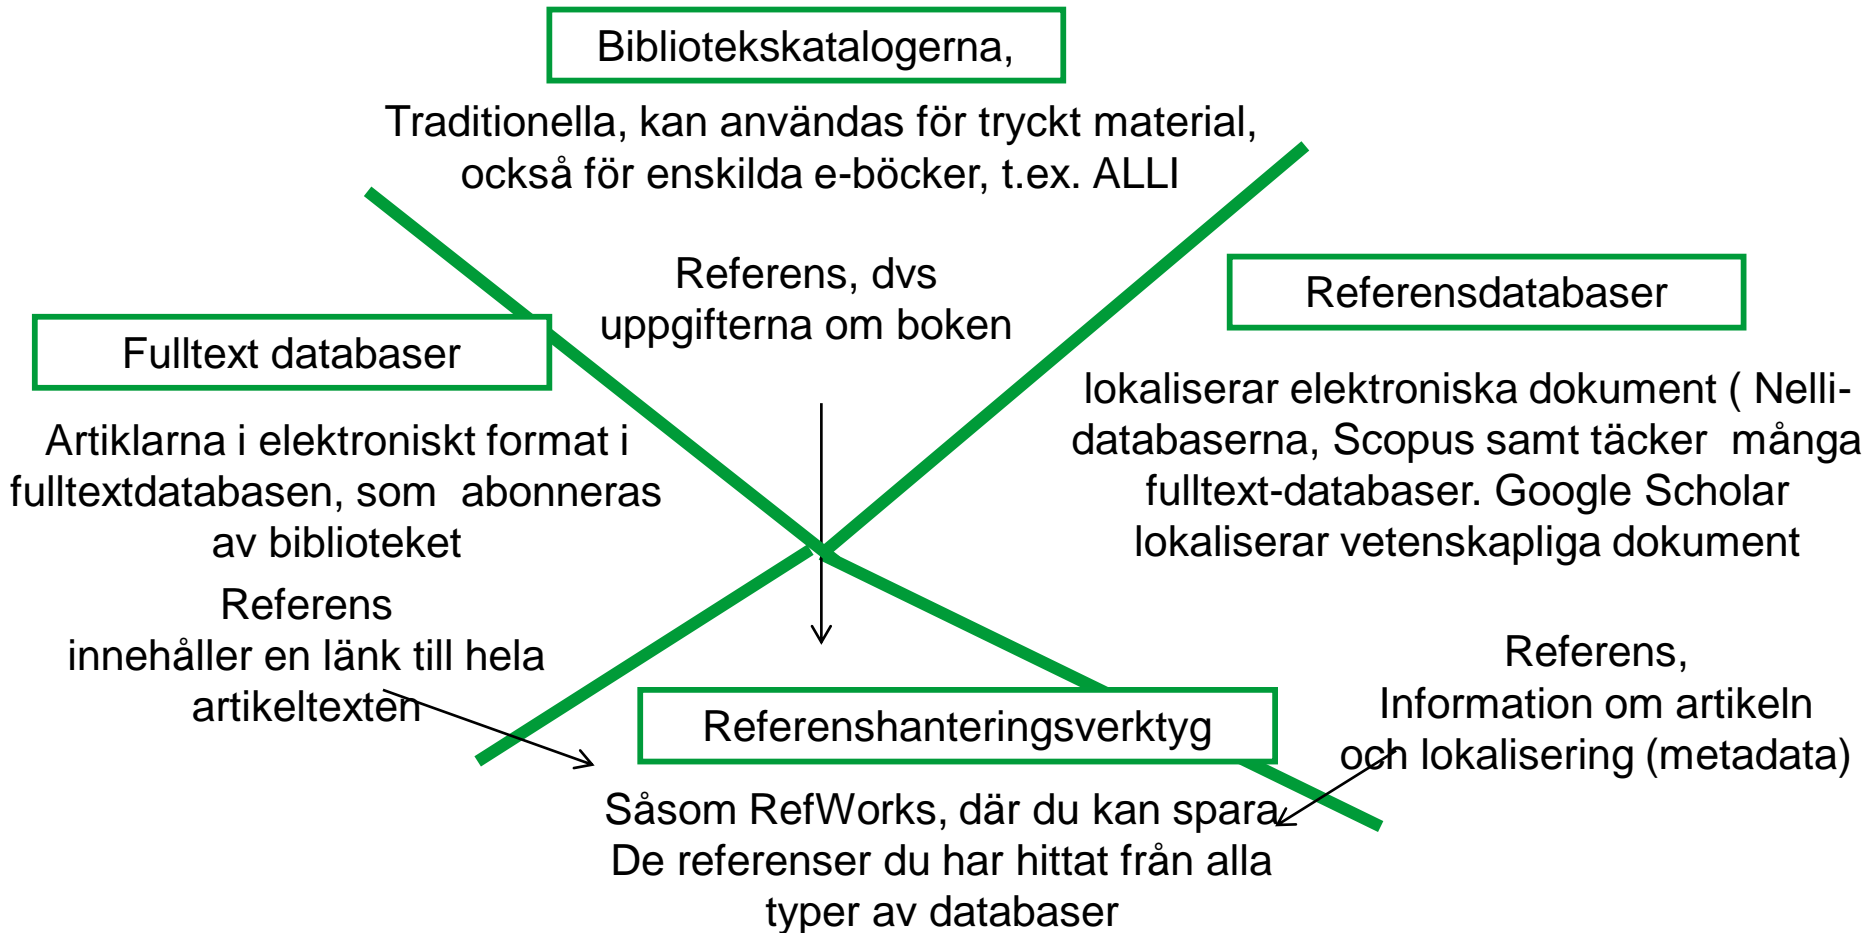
Bibliotekskatalogerna,

Traditionella, kan användas för tryckt material, också för enskilda e-böcker, t.ex. ALLI

Referens, dvs uppgifterna om boken

Fulltext databaser

Artiklarna i elektroniskt format i fulltextdatabasen, som abonneras av biblioteket

Referens innehåller en länk till hela artikeltexten

Referensdatabaser

lokaliserar elektroniska dokument ( Nelli-databaserna, Scopus samt täcker många fulltext-databaser. Google Scholar lokaliserar vetenskapliga dokument

Referens, Information om artikeln och lokalisering (metadata)

Referenshanteringsverktyg

Såsom RefWorks, där du kan spara De referenser du har hittat från alla typer av databaser